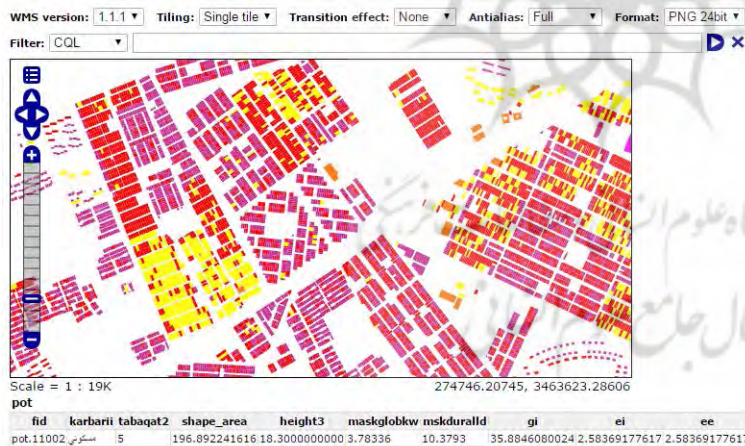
WMS version: 1.1.1 ▾ Tiling: Single tile ▾ Transition effect: None ▾ Antialias: Full ▾ Format: PNG 24bit ▾

Filter: CQL ▾

Scale = 1 : 19K

274746.20745, 3463623.28606

pot

| fid | karbarii | tabaqat2 | shape_area | height3 | maskglobkw | mskduralld | gi | ei | ee |
|---|---|---|---|---|---|---|---|---|---|
| pot.11002 | مسکونی | 5 | 196.892241616 | 18.3000000000 | 3.78336 | 10.3793 | 35.8846080024 | 2.58369177617 | 2.58369177617 |